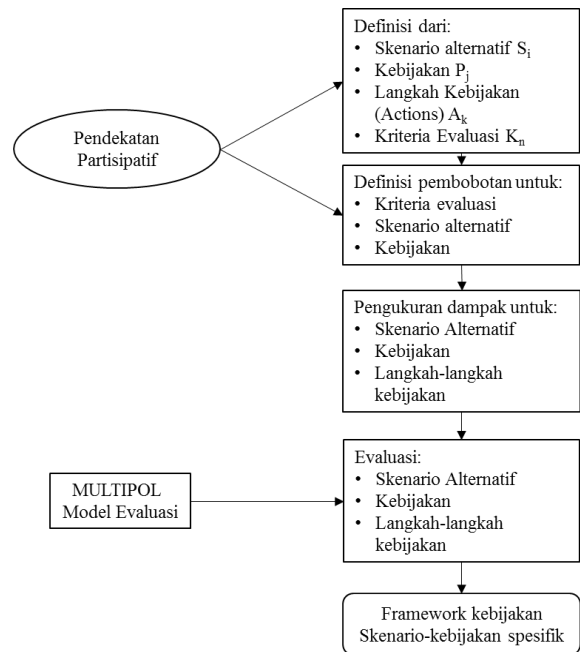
Pendekatan Partisipatif

Definisi dari:
- Skenario alternatif $S_i$
- Kebijakan $P_j$
- Langkah Kebijakan (Actions) $A_k$
- Kriteria Evaluasi $K_n$

Definisi pembobotan untuk:
- Kriteria evaluasi
- Skenario alternatif
- Kebijakan

Pengukuran dampak untuk:
- Skenario Alternatif
- Kebijakan
- Langkah-langkah kebijakan

MULTIPOL Model Evaluasi

Evaluasi:
- Skenario Alternatif
- Kebijakan
- Langkah-langkah kebijakan

Framework kebijakan Skenario-kebijakan spesifik